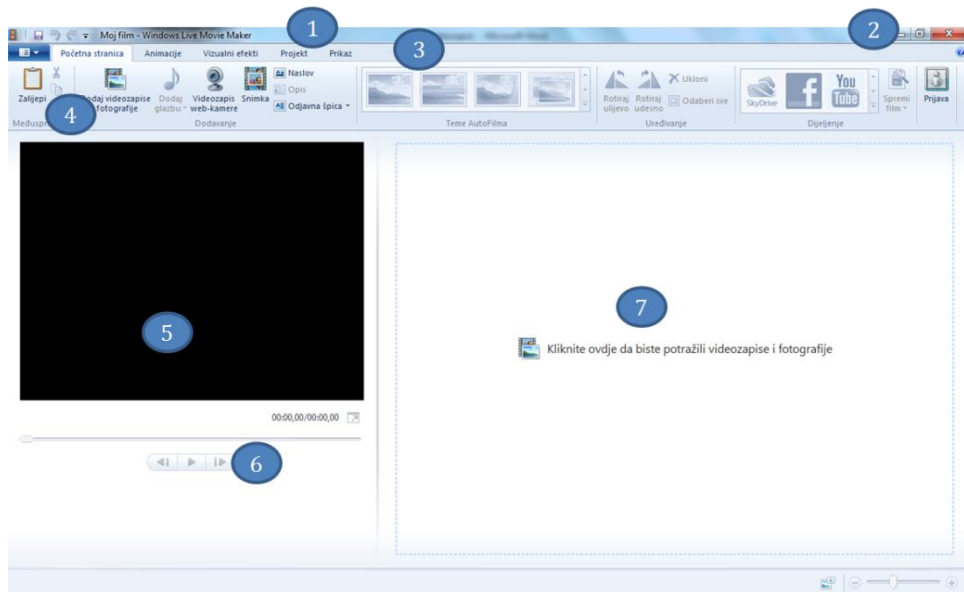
Moj film - Windows Live Movie Maker

1

2

Početna stranica
Animacije
Vizualni efekti
Projekt
Prikaz

3

Zalijepi
Dodaj videozapise i fotografije
Dodaj glazbu
Videozapis web-kamere
Snimka
Naslov
Opis
Odjavna špica
Teme AutoFilma
Rotiraj ulijevo
Rotiraj udesno
Ukloni
Odaberi sve
Uređivanje
SkyDrive
You Tube
Spremi film
Prijava
Dijeljenje
Međuspremnik
Dodavanje

4

5

7

Kliknite ovdje da biste potražili videozapise i fotografije

00:00,00/00:00,00

6